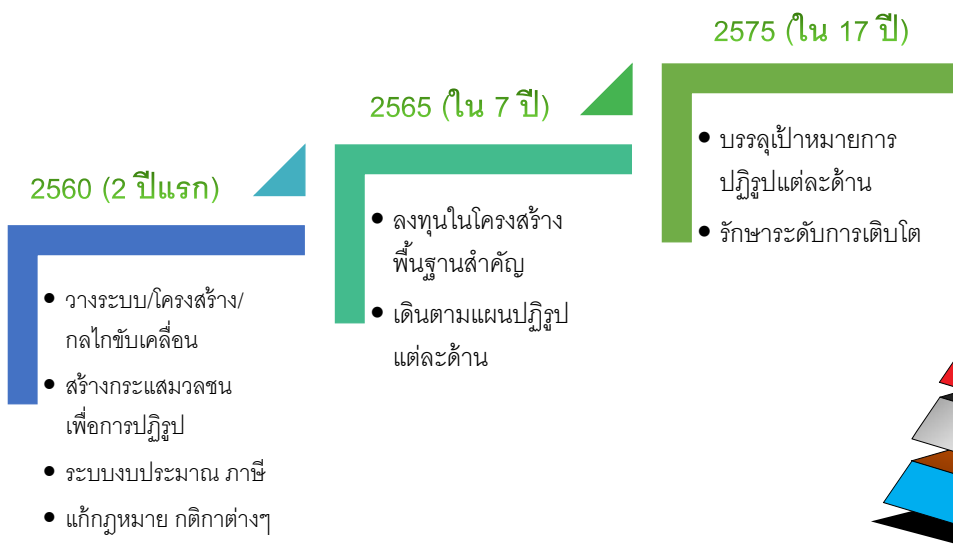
2560 (2 ปีแรก)

- วางระบบ/โครงสร้าง/กลไกขับเคลื่อน
- สร้างกระแสมวลชนเพื่อการปฏิรูป
- ระบบงบประมาณ ภาษี
- แก้กฎหมาย กติกาต่างๆ

2565 (ใน 7 ปี)

- ลงทุนในโครงสร้างพื้นฐานสำคัญ
- เดินตามแผนปฏิรูปแต่ละด้าน

2575 (ใน 17 ปี)

- บรรลุเป้าหมายการปฏิรูปแต่ละด้าน
- รักษาระดับการเติบโต